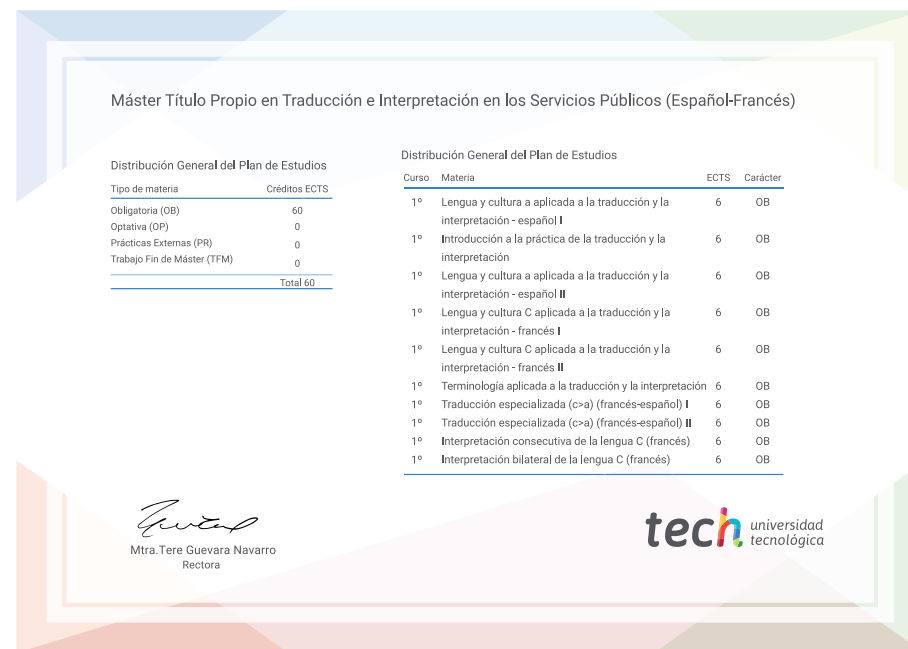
Máster Título Propio en Traducción e Interpretación en los Servicios Públicos (Español-Francés)

Distribución General del Plan de Estudios

| Tipo de materia | Créditos ECTS |
|---|---|
| Obligatoria (OB) | 60 |
| Optativa (OP) | 0 |
| Prácticas Externas (PR) | 0 |
| Trabajo Fin de Máster (TFM) | 0 |
| | Total 60 |

Distribución General del Plan de Estudios

| Curso | Materia | ECTS | Carácter |
|---|---|---|---|
| 1º | Lengua y cultura a aplicada a la traducción y la interpretación - español I | 6 | OB |
| 1º | Introducción a la práctica de la traducción y la interpretación | 6 | OB |
| 1º | Lengua y cultura a aplicada a la traducción y la interpretación - español II | 6 | OB |
| 1º | Lengua y cultura C aplicada a la traducción y la interpretación - francés I | 6 | OB |
| 1º | Lengua y cultura C aplicada a la traducción y la interpretación - francés II | 6 | OB |
| 1º | Terminología aplicada a la traducción y la interpretación | 6 | OB |
| 1º | Traducción especializada (c>a) (francés-español) I | 6 | OB |
| 1º | Traducción especializada (c>a) (francés-español) II | 6 | OB |
| 1º | Interpretación consecutiva de la lengua C (francés) | 6 | OB |
| 1º | Interpretación bilateral de la lengua C (francés) | 6 | OB |

Mtra.Tere Guevara Navarro
Rectora

tech universidad tecnológica